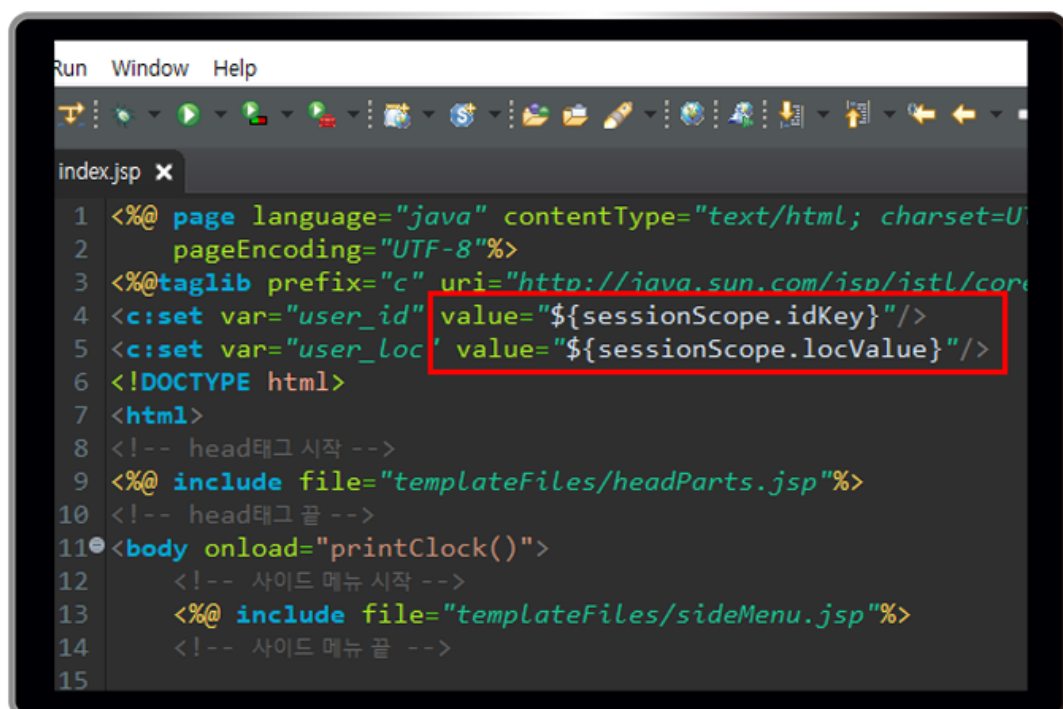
Run Window Help

index.jsp ✕

1 <%@ page language="java" contentType="text/html; charset=U
2 pageEncoding="UTF-8"%>
3 <%@taglib prefix="c" uri="http://java.sun.com/jsp/jstl/core
4 <c:set var="user_id" value="${sessionScope.idKey}"/>
5 <c:set var="user_loc" value="${sessionScope.locValue}"/>
6 <!DOCTYPE html>
7 <html>
8 <!-- head태그 시작 -->
9 <%@ include file="templateFiles/headParts.jsp"%>
10 <!-- head태그 끝 -->
11 <body onload="printClock()">
12 <!-- 사이드 메뉴 시작 -->
13 <%@ include file="templateFiles/sideMenu.jsp"%>
14 <!-- 사이드 메뉴 끝 -->
15